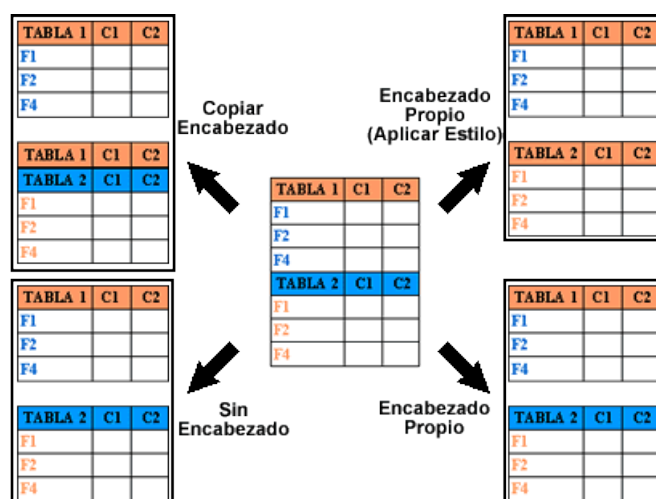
| TABLA 1 | C1 | C2 |
|---|---|---|
| F1 | | |
| F2 | | |
| F4 | | |

| TABLA 1 | C1 | C2 |
|---|---|---|
| TABLA 2 | C1 | C2 |
| F1 | | |
| F2 | | |
| F4 | | |

Copiar Encabezado

Encabezado Propio (Aplicar Estilo)

| TABLA 1 | C1 | C2 |
|---|---|---|
| F1 | | |
| F2 | | |
| F4 | | |

| TABLA 2 | C1 | C2 |
|---|---|---|
| F1 | | |
| F2 | | |
| F4 | | |

| TABLA 1 | C1 | C2 |
|---|---|---|
| F1 | | |
| F2 | | |
| F4 | | |
| TABLA 2 | C1 | C2 |
| F1 | | |
| F2 | | |
| F4 | | |

| TABLA 1 | C1 | C2 |
|---|---|---|
| F1 | | |
| F2 | | |
| F4 | | |

| TABLA 2 | C1 | C2 |
|---|---|---|
| F1 | | |
| F2 | | |
| F4 | | |

Sin Encabezado

Encabezado Propio

| TABLA 1 | C1 | C2 |
|---|---|---|
| F1 | | |
| F2 | | |
| F4 | | |

| TABLA 2 | C1 | C2 |
|---|---|---|
| F1 | | |
| F2 | | |
| F4 | | |